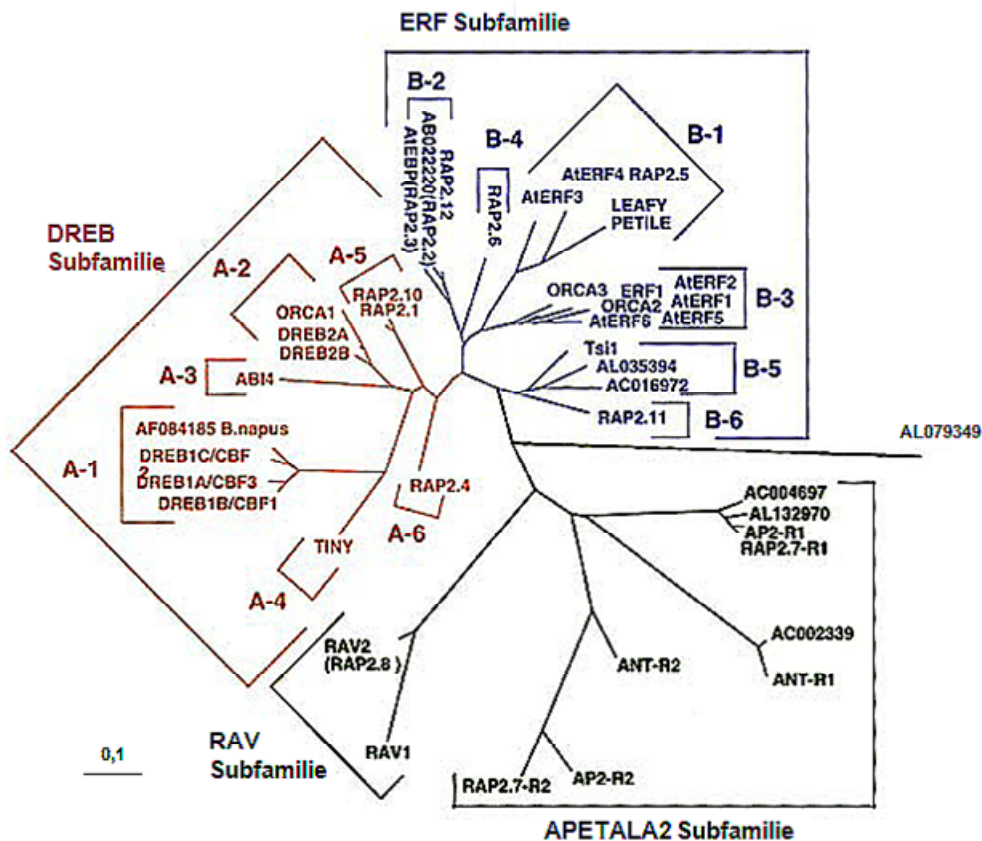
ERF Subfamilie

B-2

RAP2.12
AB022220(RAP2.2)
AtEBP(RAP2.3)

B-4

RAP2.6

B-1

AtERF4 RAP2.5

AtERF3

LEAFY
PETILE

DREB
Subfamilie

A-2

A-5

RAP2.10
RAP2.1

ORCA1
DREB2A
DREB2B

ORCA3
ERF1
ORCA2
AtERF6

AtERF2
AtERF1
AtERF5

B-3

A-3

ABI4

Tsi1
AL035394
AC016972

B-5

RAP2.11

B-6

AL079349

A-1

AF084185 B.napus
DREB1C/CBF2
DREB1A/CBF3
DREB1B/CBF1

RAP2.4

A-6

TINY

A-4

AC004697
AL132970
AP2-R1
RAP2.7-R1

AC002339

ANT-R1

ANT-R2

RAV2
(RAP2.8)

RAV1

0,1

RAV
Subfamilie

AP2-R2

RAP2.7-R2

APETALA2 Subfamilie